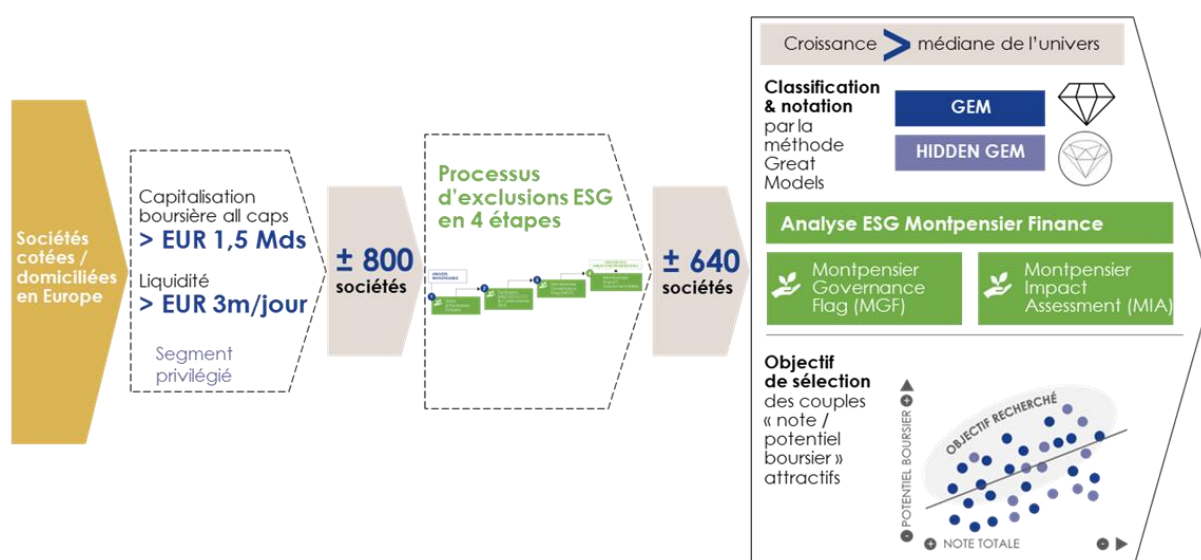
Sociétés cotées / domiciliées en Europe

Capitalisation boursière all caps
> EUR 1,5 Mds

Liquidité
> EUR 3m/jour

Segment privilégié

± 800 sociétés

Processus d'exclusions ESG en 4 étapes

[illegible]

± 640 sociétés

Croissance > médiane de l'univers

Classification & notation par la méthode Great Models

GEM

HIDDEN GEM

Analyse ESG Montpensier Finance

Montpensier Governance Flag (MGF)

Montpensier Impact Assessment (MIA)

Objectif de sélection des couples « note / potentiel boursier » attractifs

OBJECTIF RECHERCHÉ

POTENTIEL BOURSIER

NOTE TOTALE